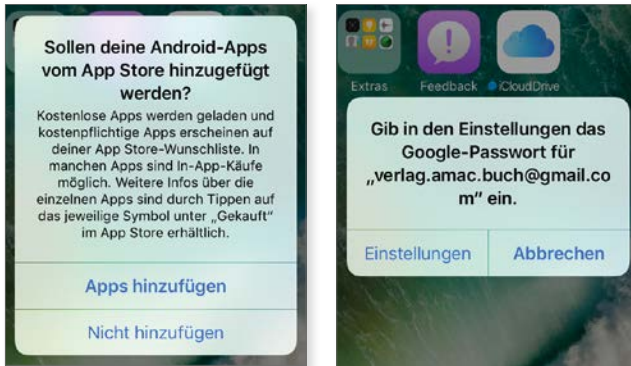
Sollen deine Android-Apps vom App Store hinzugefügt werden?

Kostenlose Apps werden geladen und kostenpflichtige Apps erscheinen auf deiner App Store-Wunschliste. In manchen Apps sind In-App-Käufe möglich. Weitere Infos über die einzelnen Apps sind durch Tippen auf das jeweilige Symbol unter „Gekauft" im App Store erhältlich.

Apps hinzufügen

Nicht hinzufügen

Extras

Feedback

iCloudDrive

Gib in den Einstellungen das Google-Passwort für „verlag.amac.buch@gmail.com" ein.

Einstellungen

Abbrechen